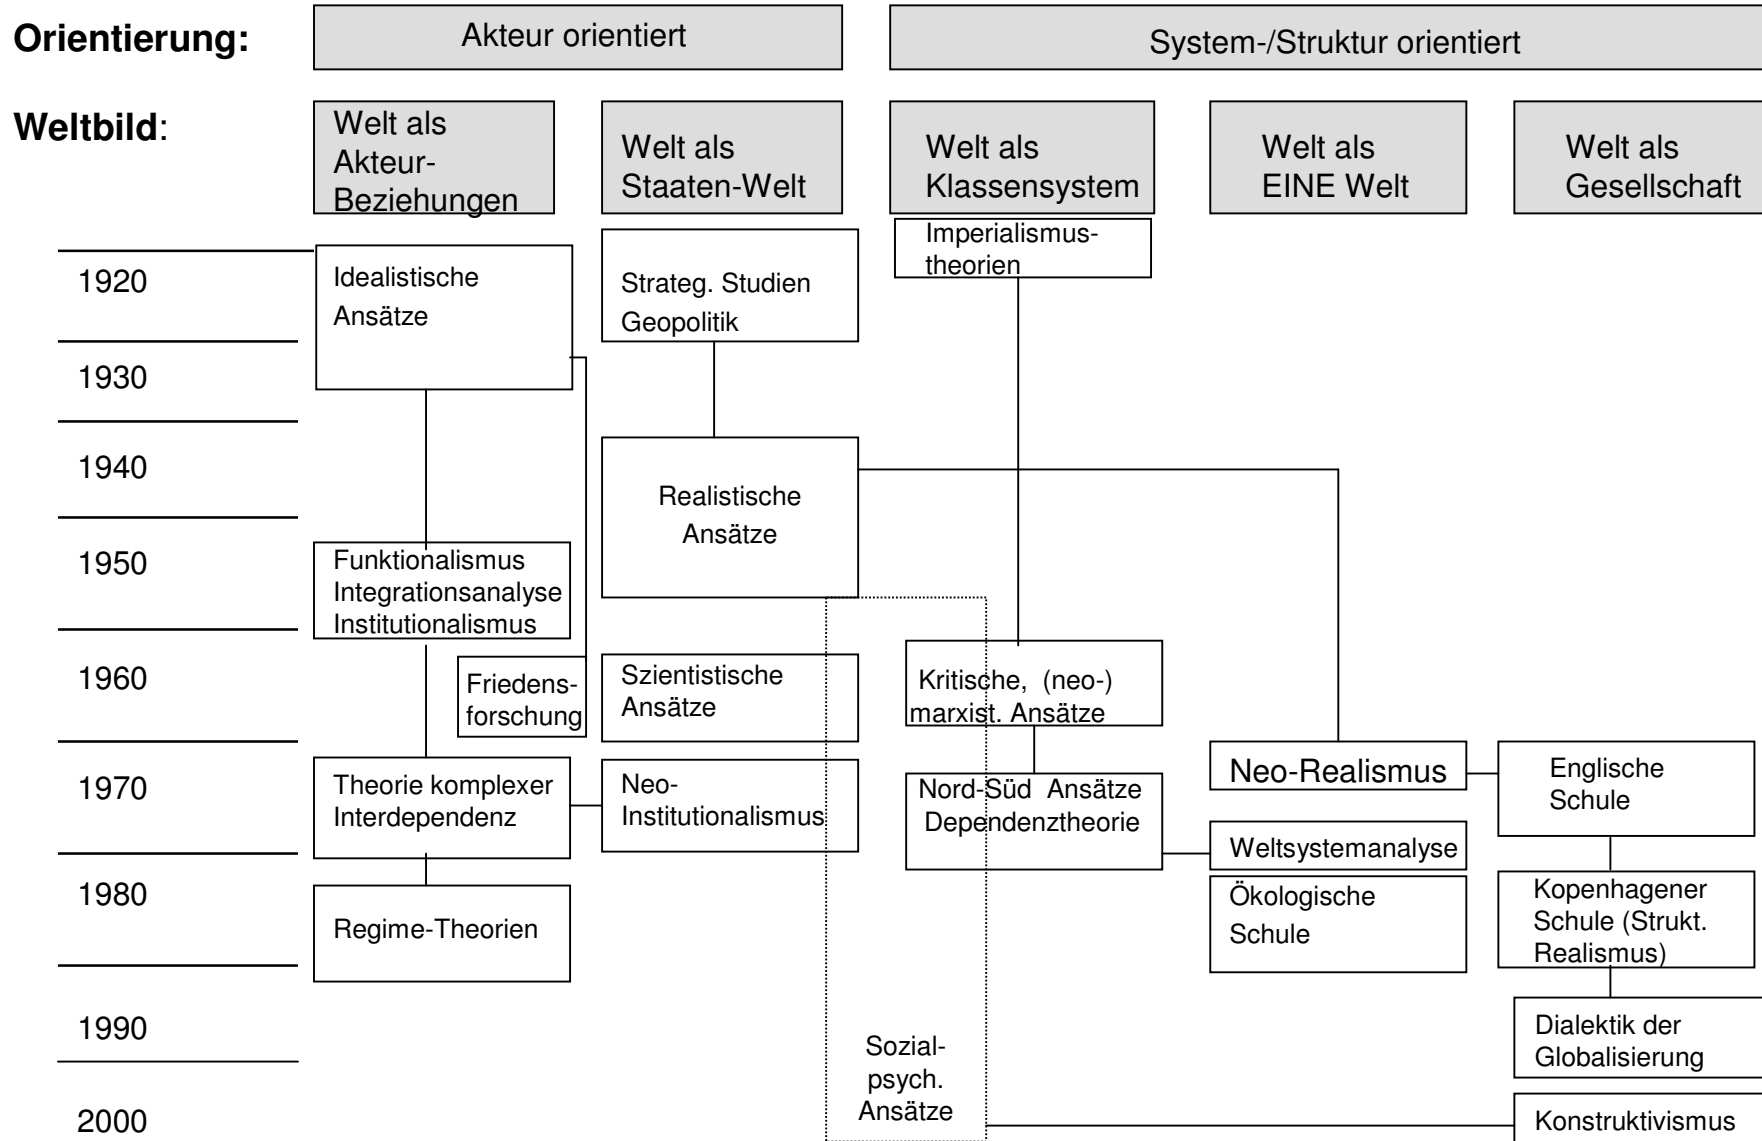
Orientierung:

Akteur orientiert

System-/Struktur orientiert

Weltbild:

Welt als Akteur-Beziehungen

Welt als Staaten-Welt

Welt als Klassensystem

Welt als EINE Welt

Welt als Gesellschaft

1920

1930

1940

1950

1960

1970

1980

1990

2000

Idealistische Ansätze

Strateg. Studien Geopolitik

Imperialismustheorien

Realistische Ansätze

Funktionalismus Integrationsanalyse Institutionalismus

Friedensforschung

Szientistische Ansätze

Kritische, (neo-) marxist. Ansätze

Theorie komplexer Interdependenz

Neo-Institutionalismus

Nord-Süd Ansätze Dependenztheorie

Neo-Realismus

Englische Schule

Weltsystemanalyse

Ökologische Schule

Kopenhagener Schule (Strukt. Realismus)

Regime-Theorien

Dialektik der Globalisierung

Sozialpsych. Ansätze

Konstruktivismus